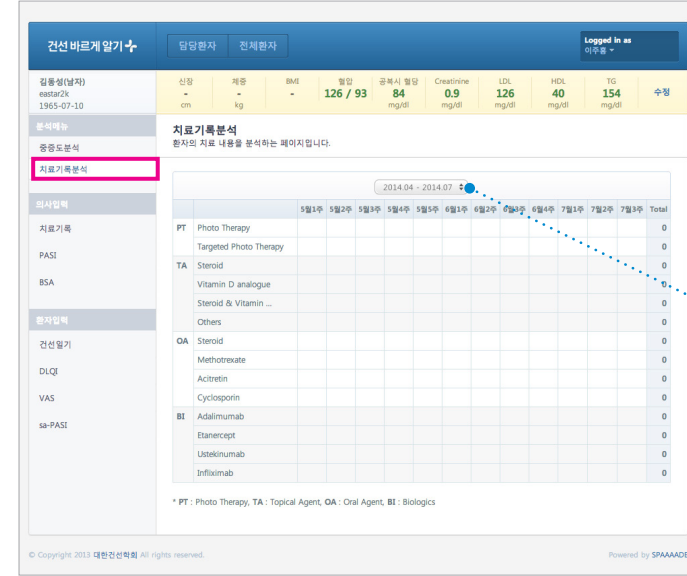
건선 바르게 알기

담당환자 전체환자

Logged in as
이주홍 ▾

김동성(남자)
eastar2k
1965-07-10

| 신장 | 체중 | BMI | 혈압 | 공복시 혈당 | Creatinine | LDL | HDL | TG | |
|---|---|---|---|---|---|---|---|---|---|
| - cm | - kg | - | 126 / 93 | 84 mg/dl | 0.9 mg/dl | 126 mg/dl | 40 mg/dl | 154 mg/dl | 수정 |

분석메뉴
중증도분석
치료기록분석

의사입력
치료기록
PASI
BSA

환자입력
건선일기
DLQI
VAS
sa-PASI

치료기록분석
환자의 치료 내용을 분석하는 페이지입니다.

2014.04 - 2014.07

| | | 5월1주 | 5월2주 | 5월3주 | 5월4주 | 5월5주 | 6월1주 | 6월2주 | 6월3주 | 6월4주 | 7월1주 | 7월2주 | 7월3주 | Total |
|---|---|---|---|---|---|---|---|---|---|---|---|---|---|---|
| PT | Photo Therapy | | | | | | | | | | | | | 0 |
| | Targeted Photo Therapy | | | | | | | | | | | | | 0 |
| TA | Steroid | | | | | | | | | | | | | 0 |
| | Vitamin D analogue | | | | | | | | | | | | | 0 |
| | Steroid & Vitamin ... | | | | | | | | | | | | | 0 |
| | Others | | | | | | | | | | | | | 0 |
| OA | Steroid | | | | | | | | | | | | | 0 |
| | Methotrexate | | | | | | | | | | | | | 0 |
| | Acitretin | | | | | | | | | | | | | 0 |
| | Cyclosporin | | | | | | | | | | | | | 0 |
| BI | Adalimumab | | | | | | | | | | | | | 0 |
| | Etanercept | | | | | | | | | | | | | 0 |
| | Ustekinumab | | | | | | | | | | | | | 0 |
| | Infliximab | | | | | | | | | | | | | 0 |

* PT : Photo Therapy, TA : Topical Agent, OA : Oral Agent, BI : Biologics

© Copyright 2013 대한건선학회 All rights reserved.

Powered by SPAAAADE